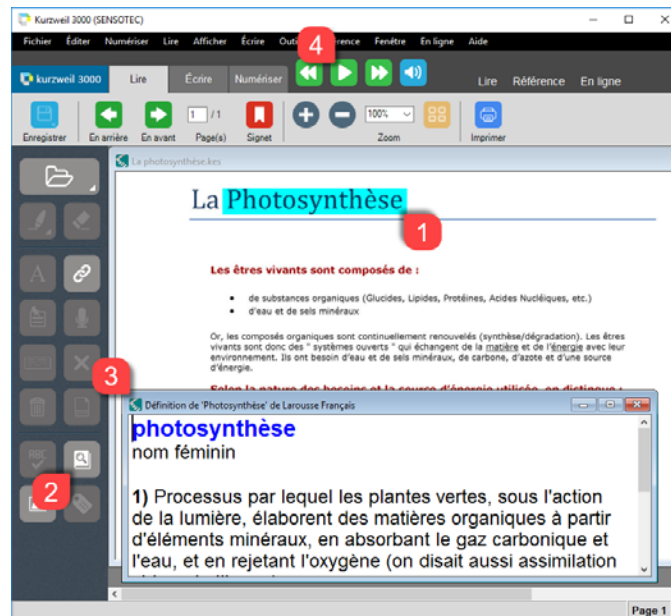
Kurzweil 3000 (SENSOTEC)

Fichier Éditer Numériser Lire Afficher Écrire Out 4 érence Fenêtre En ligne Aide

kurzweil 3000 Lire Écrire Numériser Lire Référence En ligne

Enregistrer En arrière En avant 1 / 1 Page(s) Signet 100% Zoom Imprimer

La photosynthèse.kes

La Photosynthèse

1

Les êtres vivants sont composés de :

• de substances organiques (Glucides, Lipides, Protéines, Acides Nucléiques, etc.)
• d'eau et de sels minéraux

Or, les composés organiques sont continuellement renouvelés (synthèse/dégradation). Les êtres vivants sont donc des " systèmes ouverts " qui échangent de la matière et de l'énergie avec leur environnement. Ils ont besoin d'eau et de sels minéraux, de carbone, d'azote et d'une source d'énergie.

3

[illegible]

Définition de 'Photosynthèse' de Larousse Français

photosynthèse
nom féminin

1) Processus par lequel les plantes vertes, sous l'action de la lumière, élaborent des matières organiques à partir d'éléments minéraux, en absorbant le gaz carbonique et l'eau, et en rejetant l'oxygène (on disait aussi assimilation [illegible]

2

Page 1